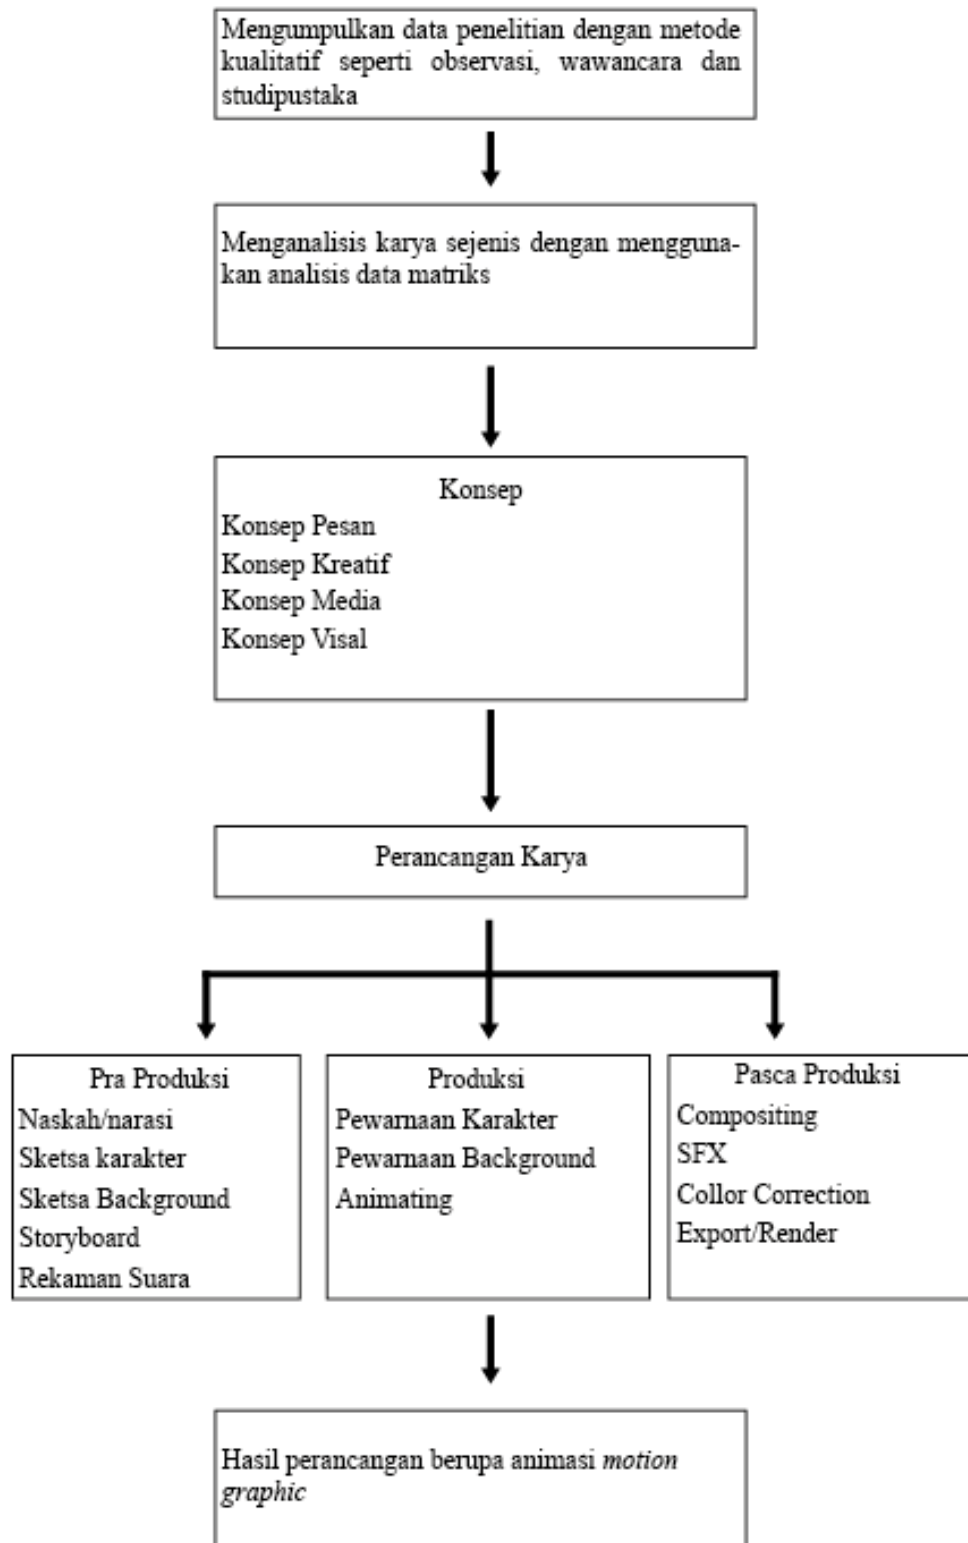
Mengumpulkan data penelitian dengan metode kualitatif seperti observasi, wawancara dan studipustaka

Menganalisis karya sejenis dengan menggunakan analisis data matriks

Konsep
Konsep Pesan
Konsep Kreatif
Konsep Media
Konsep Visal

Perancangan Karya

Pra Produksi
Naskah/narasi
Sketsa karakter
Sketsa Background
Storyboard
Rekaman Suara

Produksi
Pewarnaan Karakter
Pewarnaan Background
Animating

Pasca Produksi
Compositing
SFX
Collor Correction
Export/Render

Hasil perancangan berupa animasi *motion graphic*